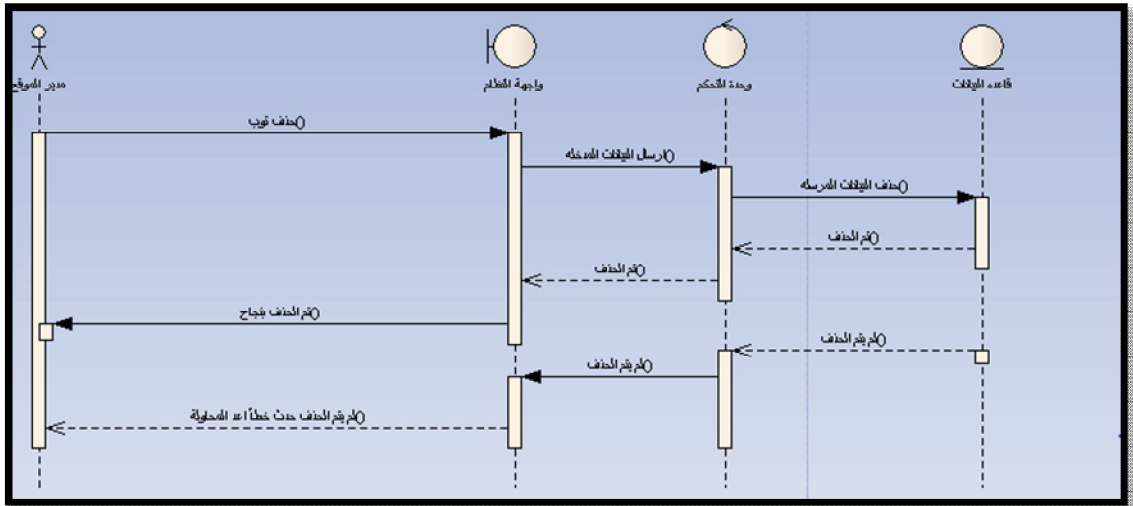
مدير الموقع
واجهة النظام
وحدة التحكم
قاعدة البيانات

حذف ثوب()
ارسال البيانات المدخله()
حذف البيانات المرسله()
تم الحذف()
تم الحذف()
تم الحذف بنجاح()
لم يتم الحذف()
لم يتم الحذف()
لم يتم الحذف حدث خطأ اعد المحاولة()